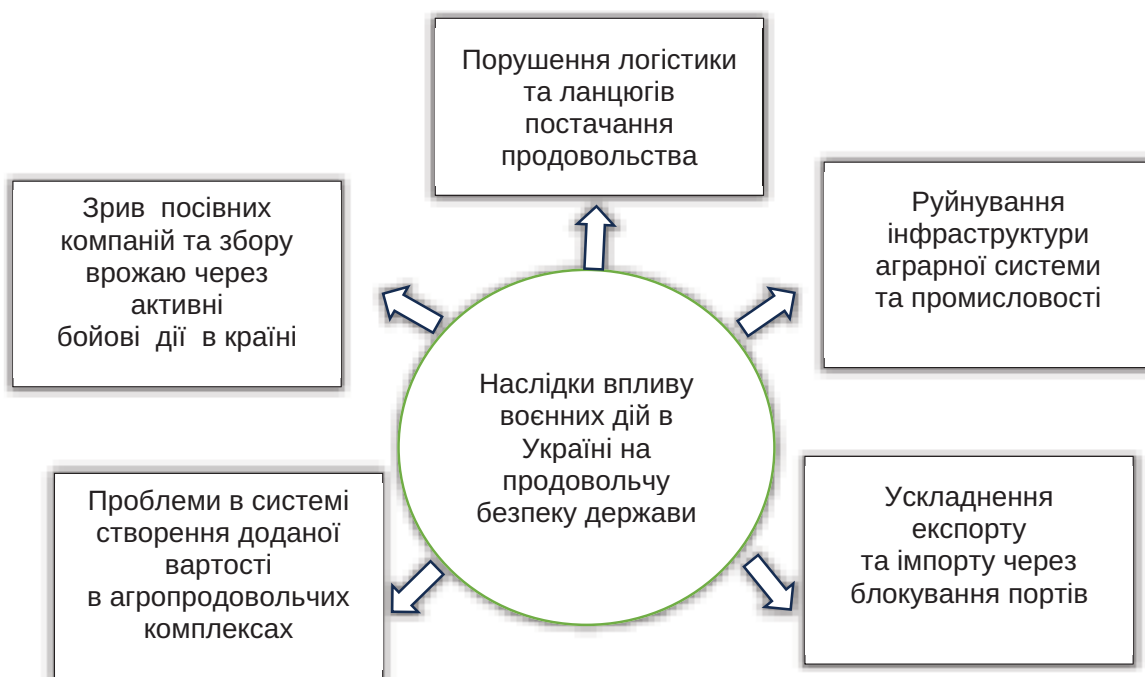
Порушення логістики та ланцюгів постачання продовольства

Зрив посівних компаній та збору врожаю через активні бойові дії в країні

Руйнування інфраструктури аграрної системи та промисловості

Наслідки впливу воєнних дій в Україні на продовольчу безпеку держави

Проблеми в системі створення доданої вартості в агропродовольчих комплексах

Ускладнення експорту та імпорту через блокування портів